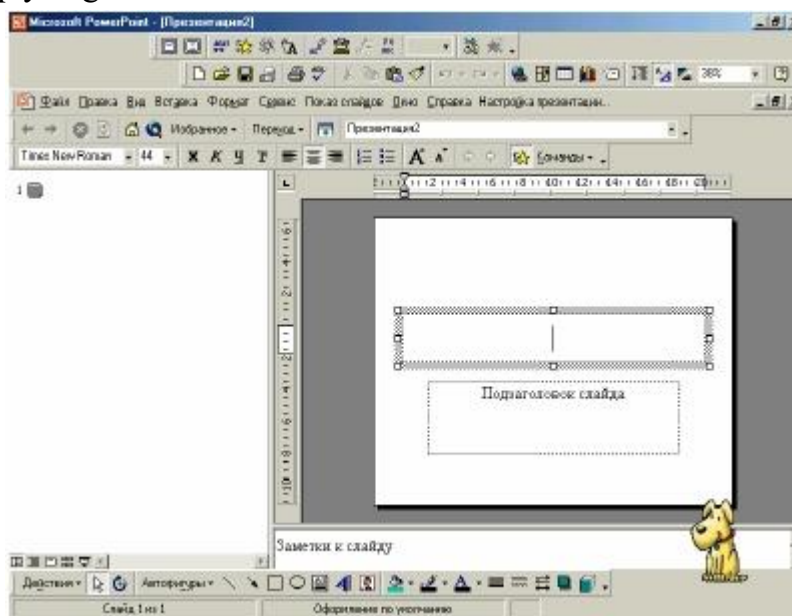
Microsoft PowerPoint - [Презентация2]

Файл Правка Вид Вставка Формат Сервис Показ слайдов Окно Справка Настройка презентации...

Избранное Переход Презентация2

Times New Roman 44

Команды

38%

1

Подзаголовок слайда

Заметки к слайду

Действия Автофигуры

Слайд 1 из 1

Оформление по умолчанию